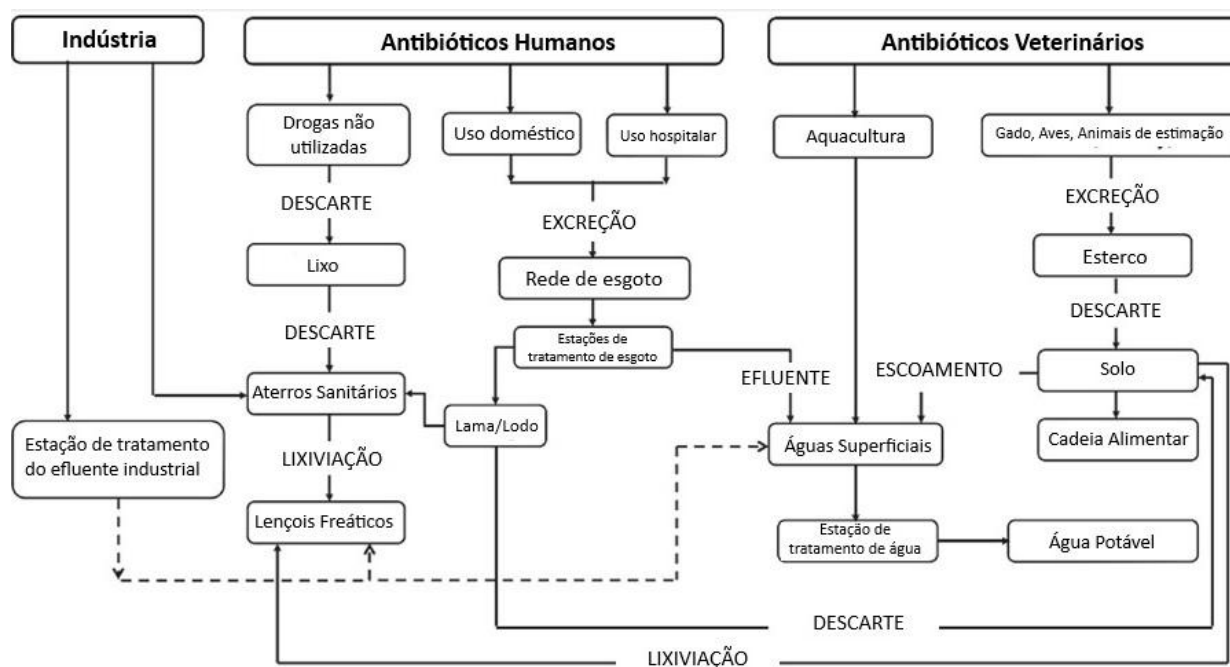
Indústria

Antibióticos Humanos

Antibióticos Veterinários

Drogas não utilizadas

Uso doméstico

Uso hospitalar

Aquacultura

Gado, Aves, Animais de estimação

DESCARTE

EXCREÇÃO

EXCREÇÃO

Lixo

Rede de esgoto

Esterco

DESCARTE

DESCARTE

Estações de tratamento de esgoto

Aterros Sanitários

EFLUENTE

ESCOAMENTO

Solo

Lama/Lodo

Estação de tratamento do efluente industrial

Águas Superficiais

Cadeia Alimentar

LIXIVIAÇÃO

Lençois Freáticos

Estação de tratamento de água

Água Potável

DESCARTE

LIXIVIAÇÃO